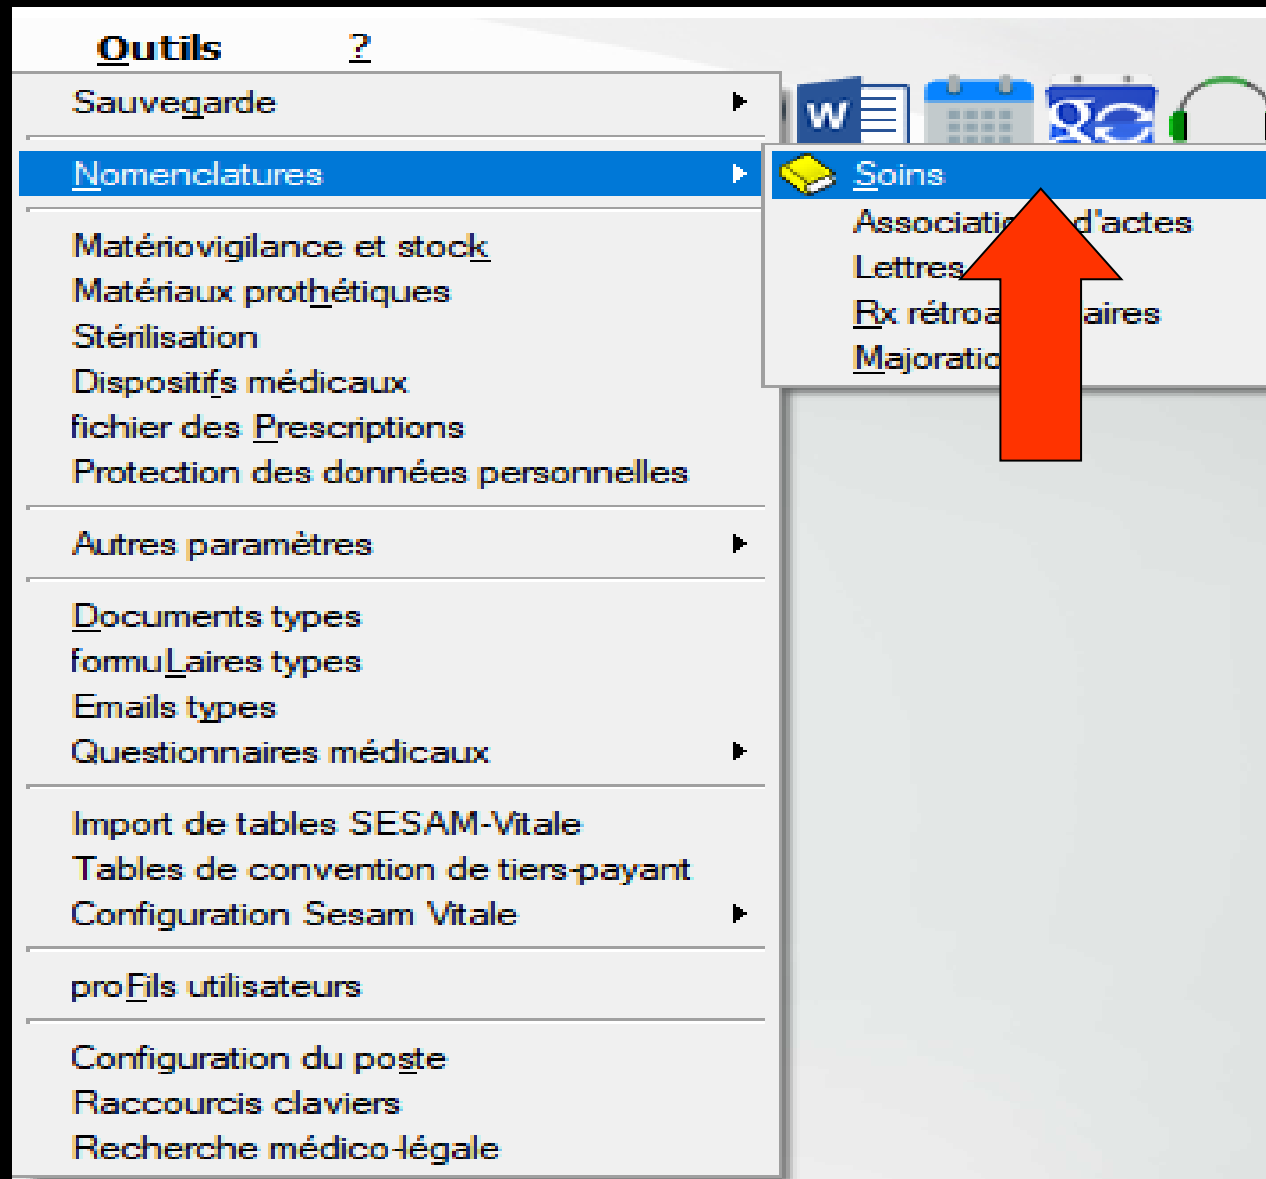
Outils ?

Sauvegarde

Nomenclatures

Matériovigilance et stock
Matériaux prothétiques
Stérilisation
Dispositifs médicaux
fichier des Prescriptions
Protection des données personnelles

Autres paramètres

Documents types
formuLaires types
Emails types
Questionnaires médicaux

Import de tables SESAM-Vitale
Tables de convention de tiers-payant
Configuration Sesam Vitale

proFils utilisateurs

Configuration du poste
Raccourcis claviers
Recherche médico-légale

Soins
Associati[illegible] d'actes
Lettres
Rx rétroa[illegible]aires
Majoratio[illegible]